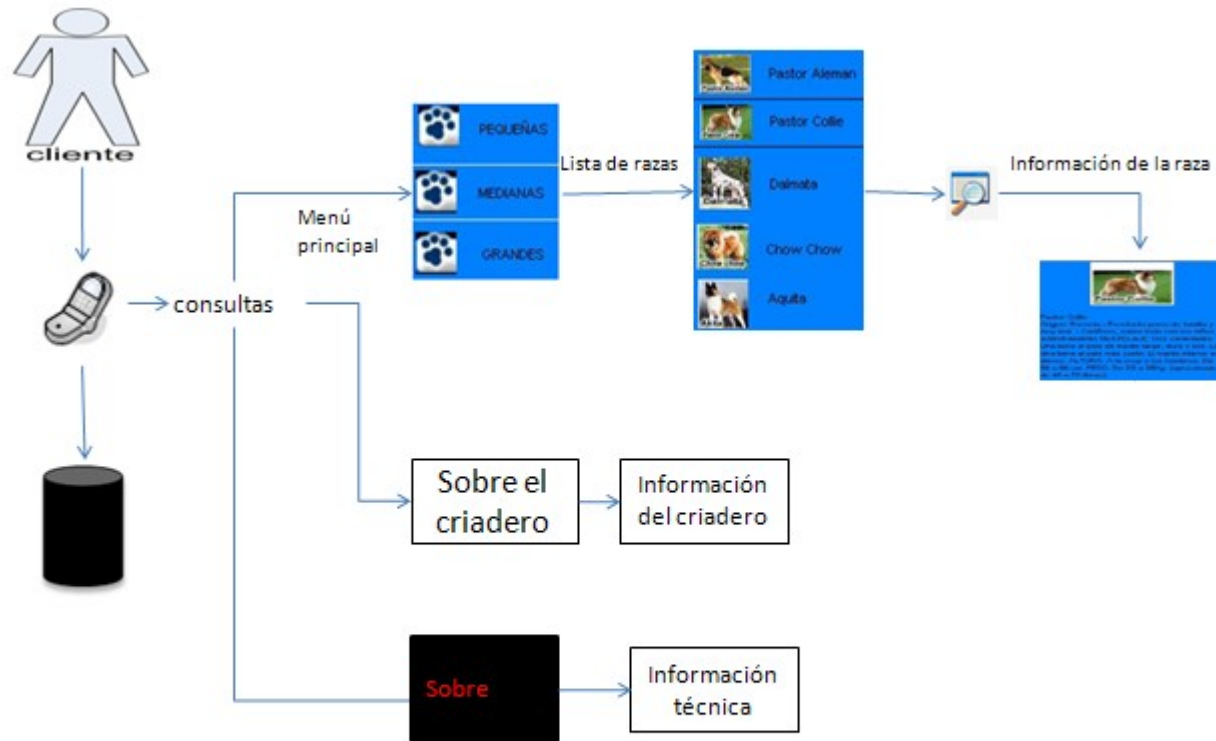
cliente

consultas

Menú principal

PEQUEÑAS

MEDIANAS

GRANDES

Lista de razas

Pastor Aleman

Pastor Collie

Dalmata

Chow Chow

Aquita

Información de la raza

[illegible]

Sobre el criadero

Información del criadero

Sobre

Información técnica